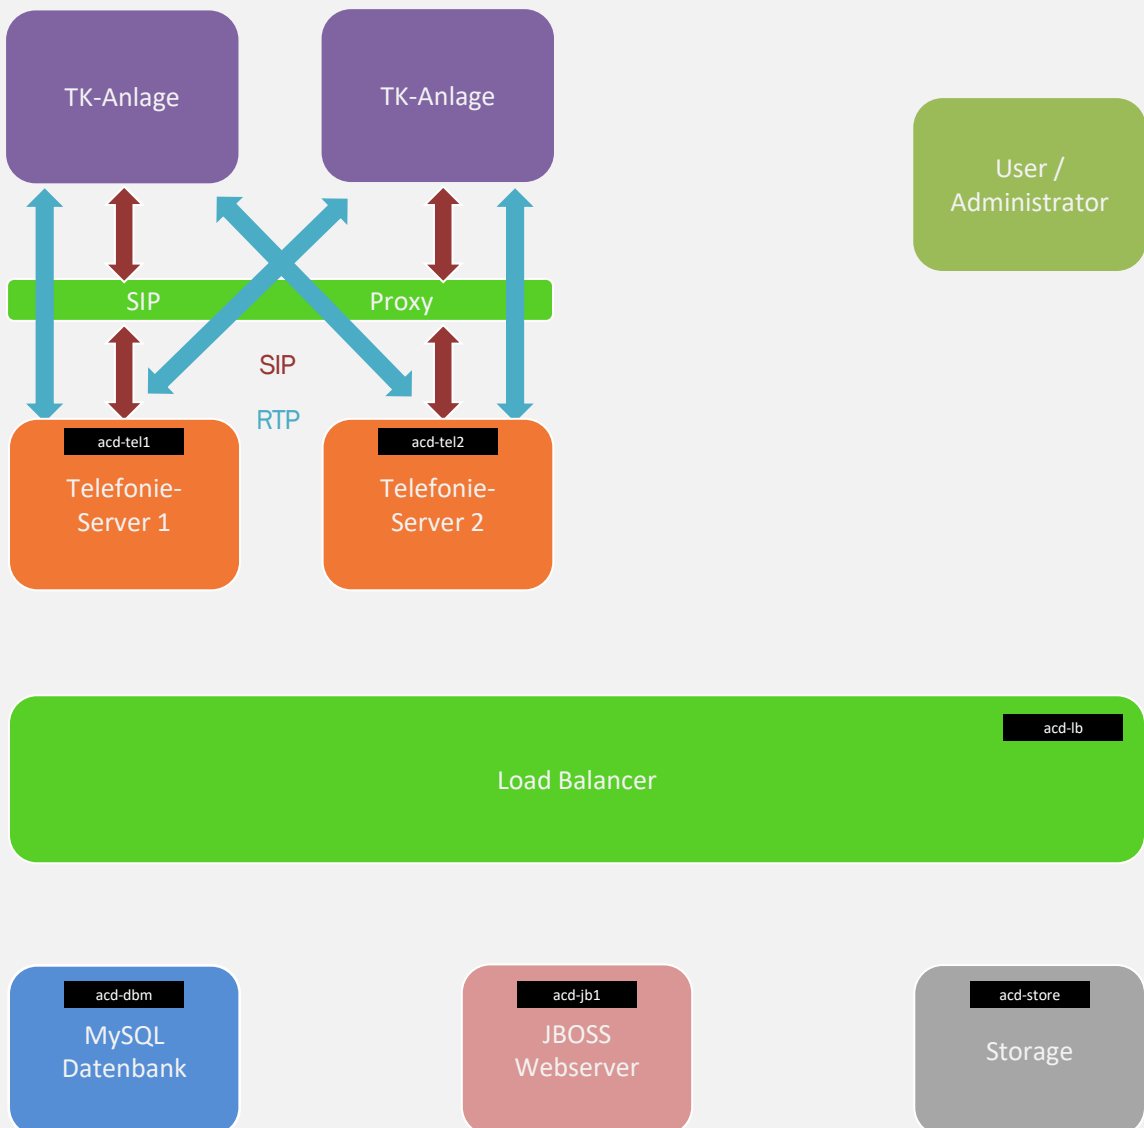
TK-Anlage

TK-Anlage

User / Administrator

SIP

Proxy

SIP

RTP

acd-tel1

Telefonie-Server 1

acd-tel2

Telefonie-Server 2

acd-lb

Load Balancer

acd-dbm

MySQL Datenbank

acd-jb1

JBOSS Webserver

acd-store

Storage